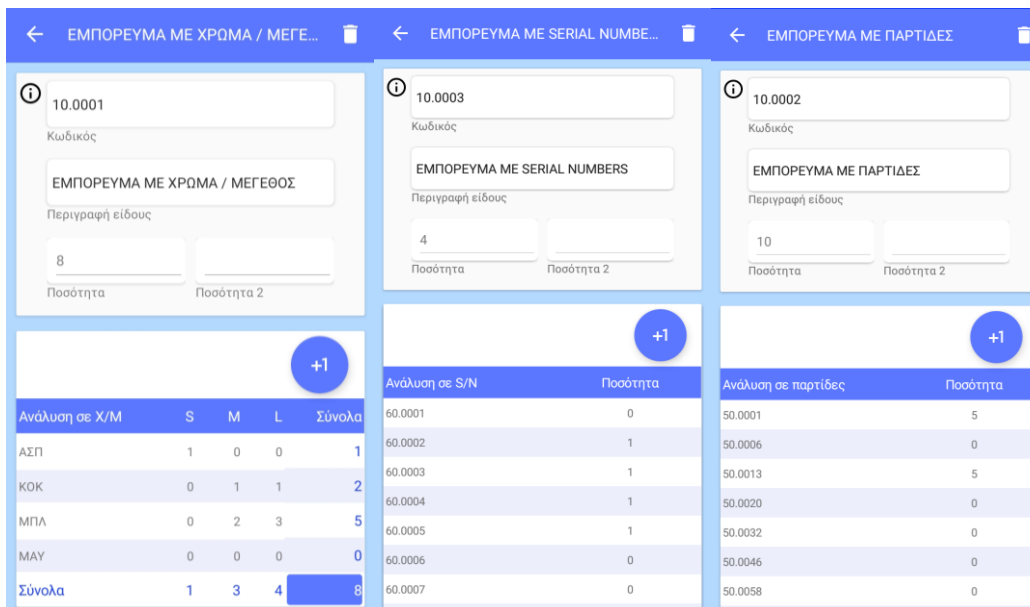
ΕΜΠΟΡΕΥΜΑ ΜΕ ΧΡΩΜΑ / ΜΕΓΕ...

10.0001
Κωδικός

ΕΜΠΟΡΕΥΜΑ ΜΕ ΧΡΩΜΑ / ΜΕΓΕΘΟΣ
Περιγραφή είδους

8
Ποσότητα

Ποσότητα 2

+1

| Ανάλυση σε Χ/Μ | S | M | L | Σύνολα |
|---|---|---|---|---|
| ΑΣΠ | 1 | 0 | 0 | 1 |
| ΚΟΚ | 0 | 1 | 1 | 2 |
| ΜΠΛ | 0 | 2 | 3 | 5 |
| ΜΑΥ | 0 | 0 | 0 | 0 |
| Σύνολα | 1 | 3 | 4 | 8 |

ΕΜΠΟΡΕΥΜΑ ΜΕ SERIAL NUMBE...

10.0003
Κωδικός

ΕΜΠΟΡΕΥΜΑ ΜΕ SERIAL NUMBERS
Περιγραφή είδους

4
Ποσότητα

Ποσότητα 2

+1

| Ανάλυση σε S/N | Ποσότητα |
|---|---|
| 60.0001 | 0 |
| 60.0002 | 1 |
| 60.0003 | 1 |
| 60.0004 | 1 |
| 60.0005 | 1 |
| 60.0006 | 0 |
| 60.0007 | 0 |

ΕΜΠΟΡΕΥΜΑ ΜΕ ΠΑΡΤΙΔΕΣ

10.0002
Κωδικός

ΕΜΠΟΡΕΥΜΑ ΜΕ ΠΑΡΤΙΔΕΣ
Περιγραφή είδους

10
Ποσότητα

Ποσότητα 2

+1

| Ανάλυση σε παρτίδες | Ποσότητα |
|---|---|
| 50.0001 | 5 |
| 50.0006 | 0 |
| 50.0013 | 5 |
| 50.0020 | 0 |
| 50.0032 | 0 |
| 50.0046 | 0 |
| 50.0058 | 0 |